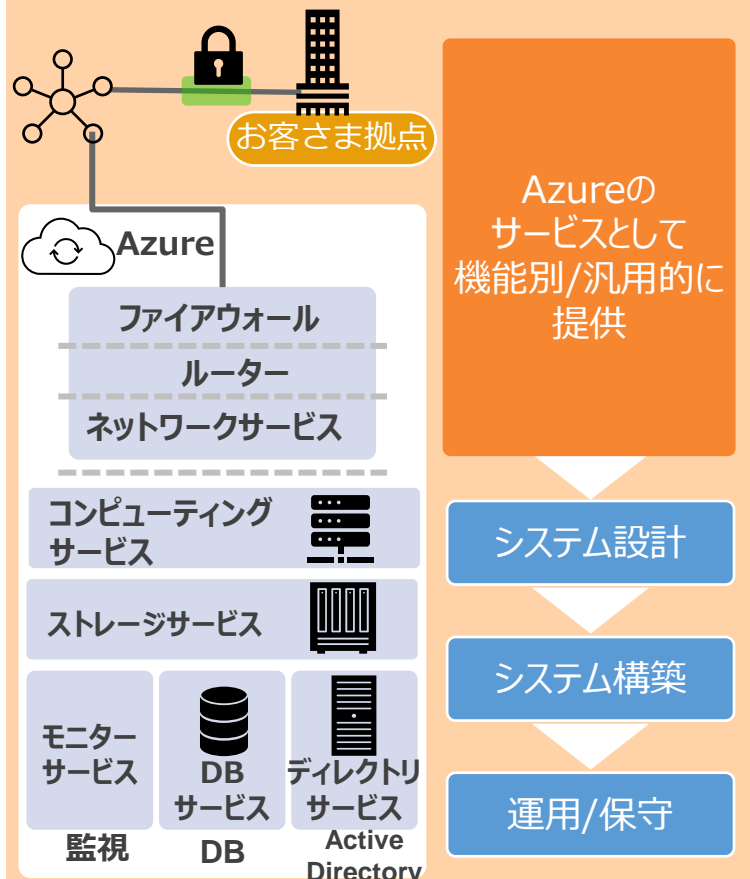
お客さま拠点

Azure

ファイアウォール

ルーター

ネットワークサービス

コンピューティングサービス

ストレージサービス

モニターサービス

DB サービス

ディレクトリサービス

監視

DB

Active Directory

Azureのサービスとして機能別/汎用的に提供

システム設計

システム構築

運用/保守